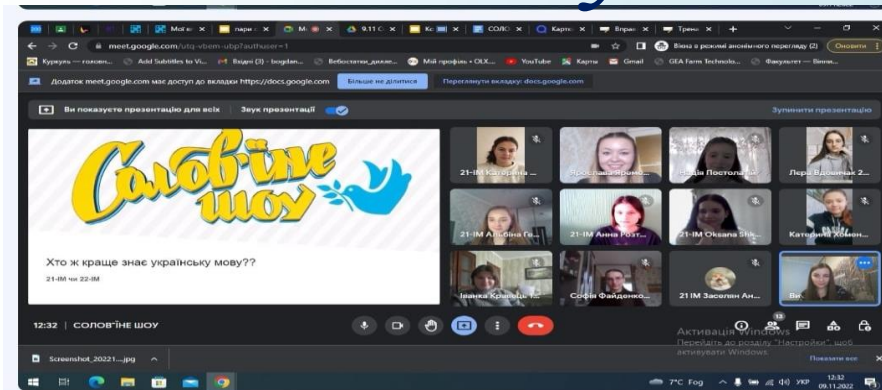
Мої к: × | пари × | M × | 9.11 × | Кс × | СОЛО × | Карти × | Вправ × | Трен × | +

meet.google.com/utq-vbem-ubp?authuser=1

Вікна в режимі анонімного перегляду (2) Оновити

Куркуль — головн... Add Subtitles to Vi... Вхідні (3) - bogdan... Вебсопатки_дикле... Мій профіль • OLX... YouTube Карти Gmail GEA Farm Technolo... Факультет — Вінни...

Додаток meet.google.com має доступ до вкладки https://docs.google.com Більше не ділитися Переглянути вкладку: docs.google.com

Ви показуєте презентацію для всіх Звук презентації Зупинити презентацію

Солов'їне шоу

Хто ж краще знає українську мову??

21-ІМ чи 22-ІМ

21-ІМ Катерина ...
Ярослава Яреме...
Надія Постолатій
Лера Вдовичак 2...
21-ІМ Альбіна Ге...
21-ІМ Анна Розт...
21-ІМ Oksana Shk...
Катерина Хомен...
Іванка Кривець...
Софія Файденко...
21 ІМ Засєлян Ан...
Ви

12:32 | СОЛОВ'ЇНЕ ШОУ

13

Активація Windows
Перейдіть до розділу "Настройки", щоб активувати Windows.

Screenshot_20221...jpg

Показати все

7°C Fog УКР 12:32 09.11.2022